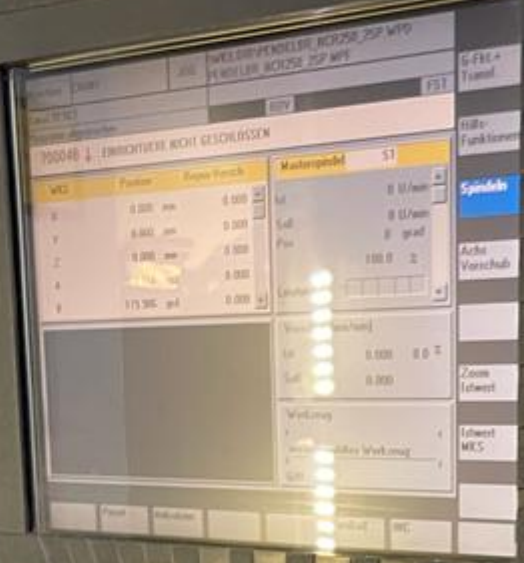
JOG
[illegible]PENDELSTE_NCK250_2SP.WPD
PENDELSTE_NCK250_2SP.MPF
FST
ROV
700048 EINRICHTTUERE NICHT GESCHLOSSEN

| WKS | Position | Repos-Versch. |
|---|---|---|
| X | 0.000 mm | 0.000 |
| Y | 0.000 mm | 0.000 |
| Z | 0.000 mm | 0.000 |
| A | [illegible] | 0.000 |
| B | 171.986 grd | 0.000 |

Masterspindel S1
Ist 0 U/min
Soll 0 U/min
Pos 0 grd
100.0 %
Leistung

Vorschub
Ist 0.000 0.0 %
Soll 0.000

Werkzeug
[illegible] Werkzeug
Soll

G-Fkt+ Transf
Hilfs-Funktionen
Spindeln
Achs-Vorschub
Zoom Istwert
Istwert MKS

Power
Aktuellen
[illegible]
WC